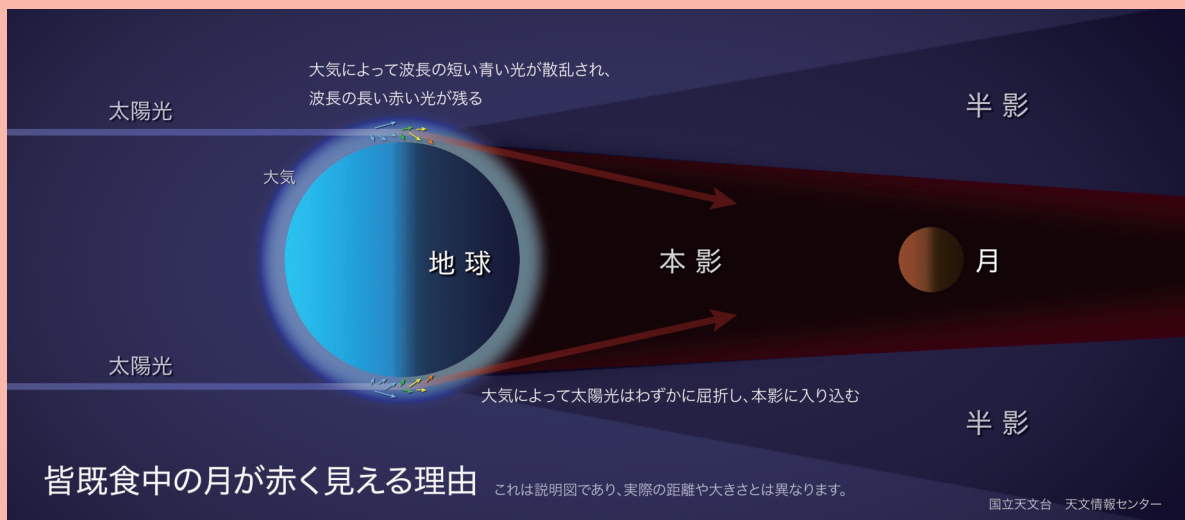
大気によって波長の短い青い光が散乱され、
波長の長い赤い光が残る

太陽光

半影

大気

地球

本影

月

太陽光

大気によって太陽光はわずかに屈折し、本影に入り込む

半影

皆既食中の月が赤く見える理由

これは説明図であり、実際の距離や大きさとは異なります。

国立天文台　天文情報センター